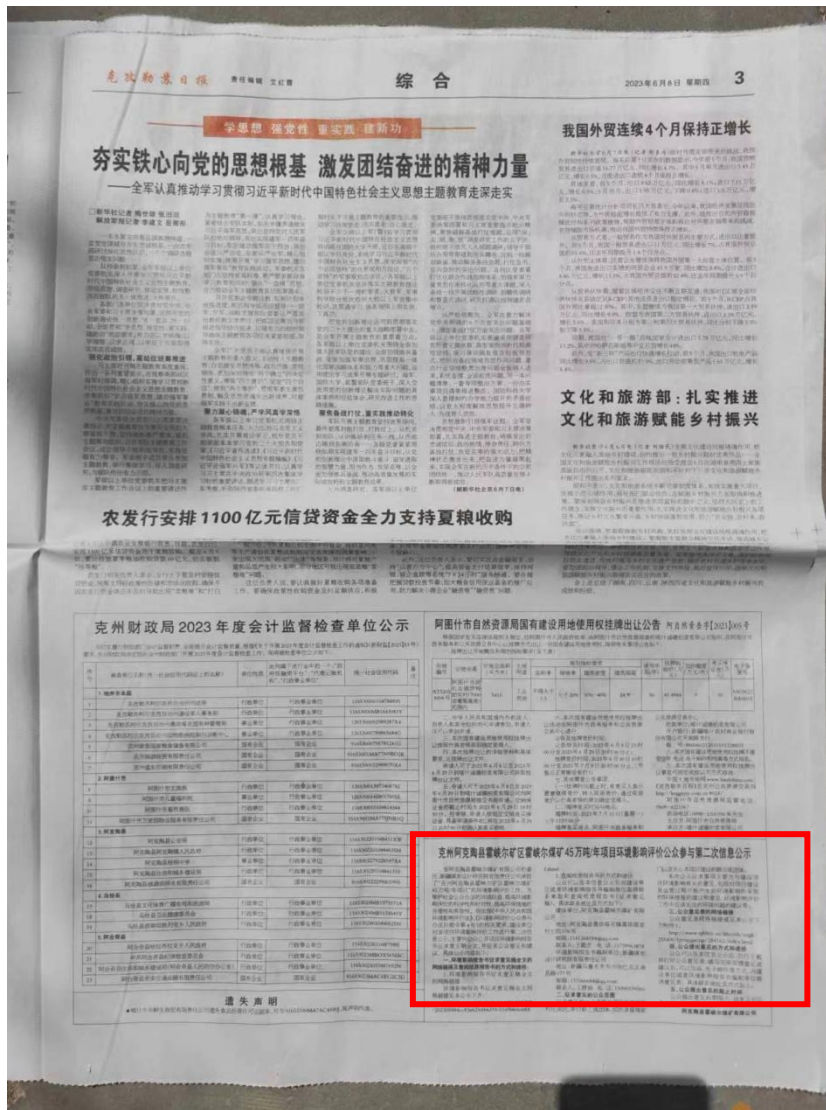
克孜勒苏日报　责任编辑　文红普

综合

2023年6月8日　星期四　3

学思想　强党性　重实践　建新功

夯实铁心向党的思想根基　激发团结奋进的精神力量
——全军认真推动学习贯彻习近平新时代中国特色社会主义思想主题教育走深走实

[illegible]

我国外贸连续4个月保持正增长

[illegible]

文化和旅游部：扎实推进文化和旅游赋能乡村振兴

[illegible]

农发行安排1100亿元信贷资金全力支持夏粮收购

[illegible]

克州财政局2023年度会计监督检查单位公示

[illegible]

阿图什市自然资源局国有建设用地使用权挂牌出让公告

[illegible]

克州阿克陶县雷峡尔矿区雷峡尔煤矿45万吨/年项目环境影响评价公众参与第二次信息公示

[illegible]

遗失声明

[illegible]